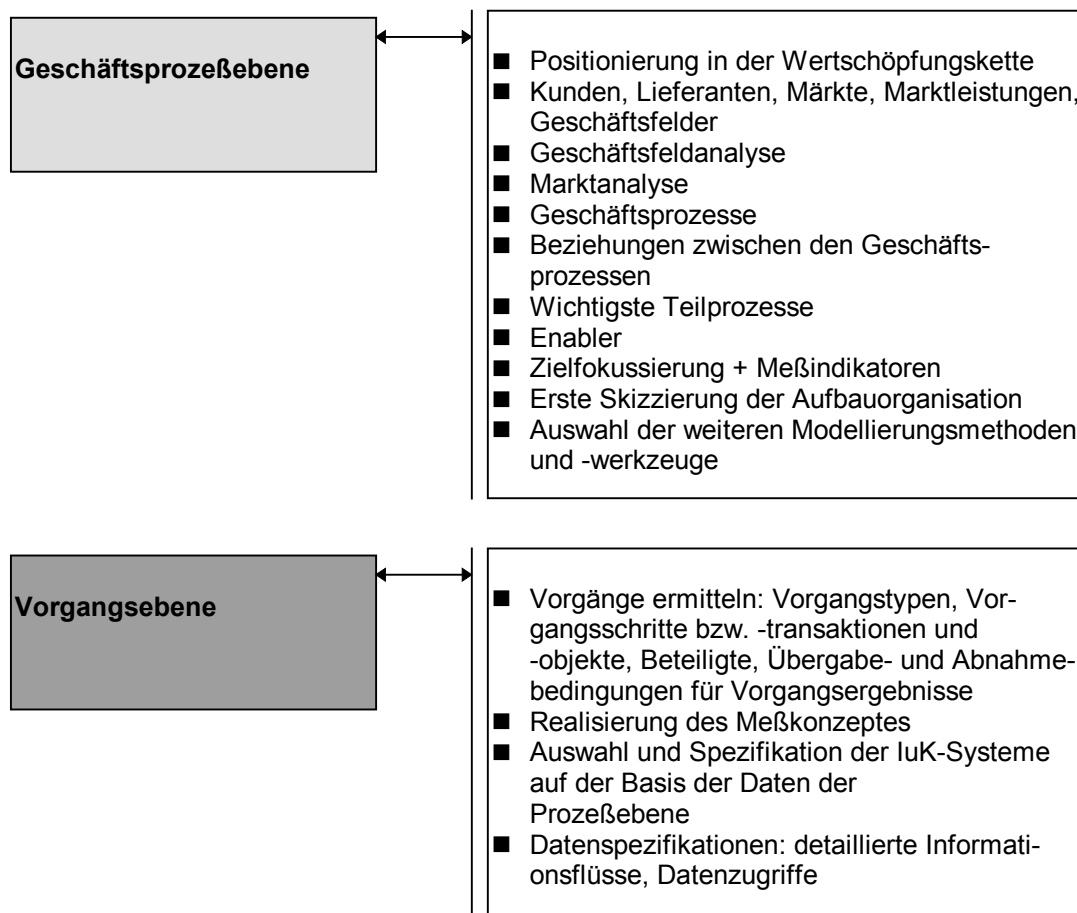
Geschäftsprozeßebene

- Positionierung in der Wertschöpfungskette
- Kunden, Lieferanten, Märkte, Marktleistungen, Geschäftsfelder
- Geschäftsfeldanalyse
- Marktanalyse
- Geschäftsprozesse
- Beziehungen zwischen den Geschäftsprozessen
- Wichtigste Teilprozesse
- Enabler
- Zielfokussierung + Meßindikatoren
- Erste Skizzierung der Aufbauorganisation
- Auswahl der weiteren Modellierungsmethoden und -werkzeuge

Vorgangsebene

- Vorgänge ermitteln: Vorgangstypen, Vorgangsschritte bzw. -transaktionen und -objekte, Beteiligte, Übergabe- und Abnahmebedingungen für Vorgangsergebnisse
- Realisierung des Meßkonzeptes
- Auswahl und Spezifikation der IuK-Systeme auf der Basis der Daten der Prozeßebene
- Datenspezifikationen: detaillierte Informationsflüsse, Datenzugriffe